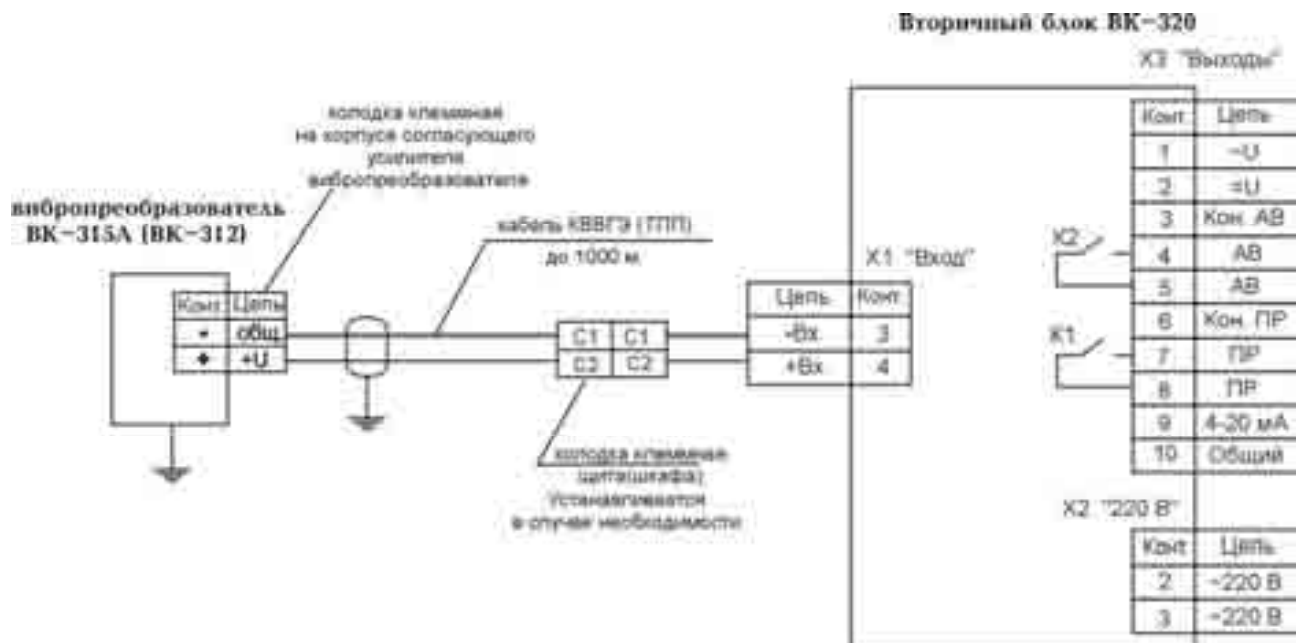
Вторичный блок ВК-320

Х3 "Выходы"

колодка клеммная на корпусе согласующего усилителя вибропреобразователя

вибропреобразователь ВК-315А (ВК-312)

кабель КВВГЭ (ТПП)
до 1000 м

Х1 "Вход"

| Конт | Цепь |
|---|---|
| - | общ |
| + | +U |

| С1 | С1 |
|---|---|
| С2 | С2 |

| Цепь | Конт |
|---|---|
| -Вх | 3 |
| +Вх | 4 |

колодка клеммная щита(шкафа) Устанавливается в случае необходимости

| Конт | Цепь |
|---|---|
| 1 | ~U |
| 2 | ~U |
| 3 | Кон. АВ |
| 4 | АВ |
| 5 | АВ |
| 6 | Кон. ПР |
| 7 | ПР |
| 8 | ПР |
| 9 | 4-20 мА |
| 10 | Общий |

К2

К1

Х2 "220 В"

| Конт | Цепь |
|---|---|
| 2 | ~220 В |
| 3 | ~220 В |